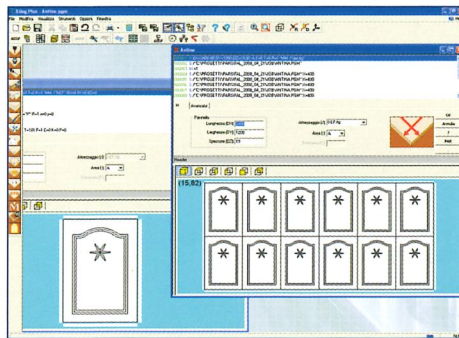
Edag Plus - Anthes.pgm

File Modifica Visualizza Strumenti Opzioni Finestra

Anthes

C:\PROGETTI\PARGPAL_2006_04_21\USE\ANTINA.PGM
C:\PROGETTI\PARGPAL_2006_04_21\USE\ANTINA.PGM
C:\PROGETTI\PARGPAL_2006_04_21\USE\ANTINA.PGM
C:\PROGETTI\PARGPAL_2006_04_21\USE\ANTINA.PGM
C:\PROGETTI\PARGPAL_2006_04_21\USE\ANTINA.PGM
C:\PROGETTI\PARGPAL_2006_04_21\USE\ANTINA.PGM

Avanzate

Pannello

Lunghezza (D1)

Larghezza (D1)

Spessore (D3)

Attrezzaggio (1)

Area (1) A

Ok

Annulla

?

Altezzaggio (1)

Area (1) A

(15,82)